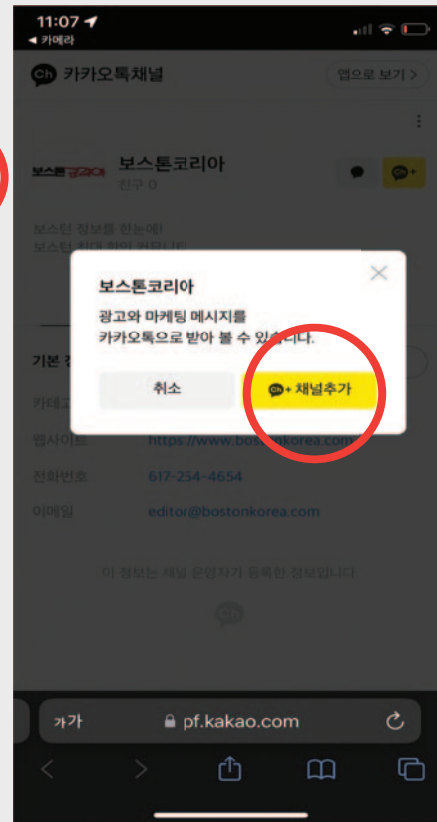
11:07
◀ 카메라

카카오톡채널

앱으로 보기 >

보스톤코리아

보스톤코리아
친구 0

보스턴 정보를 한눈에!
보스턴 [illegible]

보스톤코리아
광고와 마케팅 메시지를 카카오톡으로 받아 볼 수 있습니다.

취소

채널추가

기본 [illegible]

카테고리

웹사이트 https://www.bostonkorea.com

전화번호 617-254-4654

이메일 editor@bostonkorea.com

이 정보는 채널 운영자가 등록한 정보입니다.

가가 pf.kakao.com